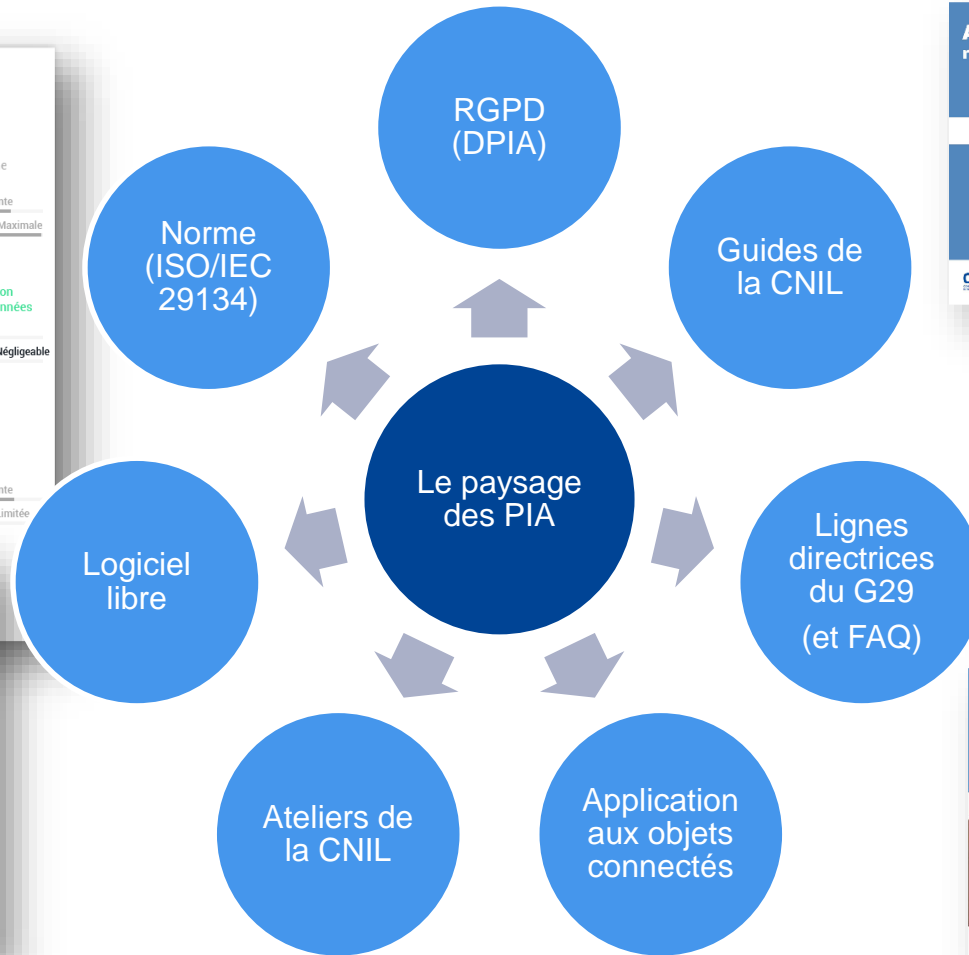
Le paysage des PIA

RGPD (DPIA)

Guides de la CNIL

Lignes directrices du G29
(et FAQ)

Application aux objets connectés

Ateliers de la CNIL

Logiciel libre

Norme (ISO/IEC 29134)

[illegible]e
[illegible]nte
Maximale
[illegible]on
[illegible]nnées
Négligeable
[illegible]nte
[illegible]imitée